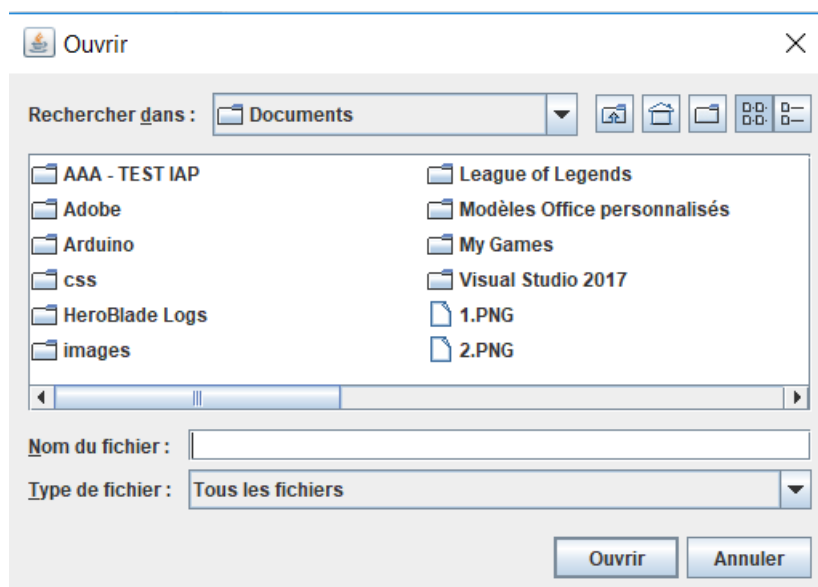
Ouvrir

Rechercher dans : Documents

AAA - TEST IAP
Adobe
Arduino
css
HeroBlade Logs
images

League of Legends
Modèles Office personnalisés
My Games
Visual Studio 2017
1.PNG
2.PNG

Nom du fichier :

Type de fichier : Tous les fichiers

Ouvrir
Annuler